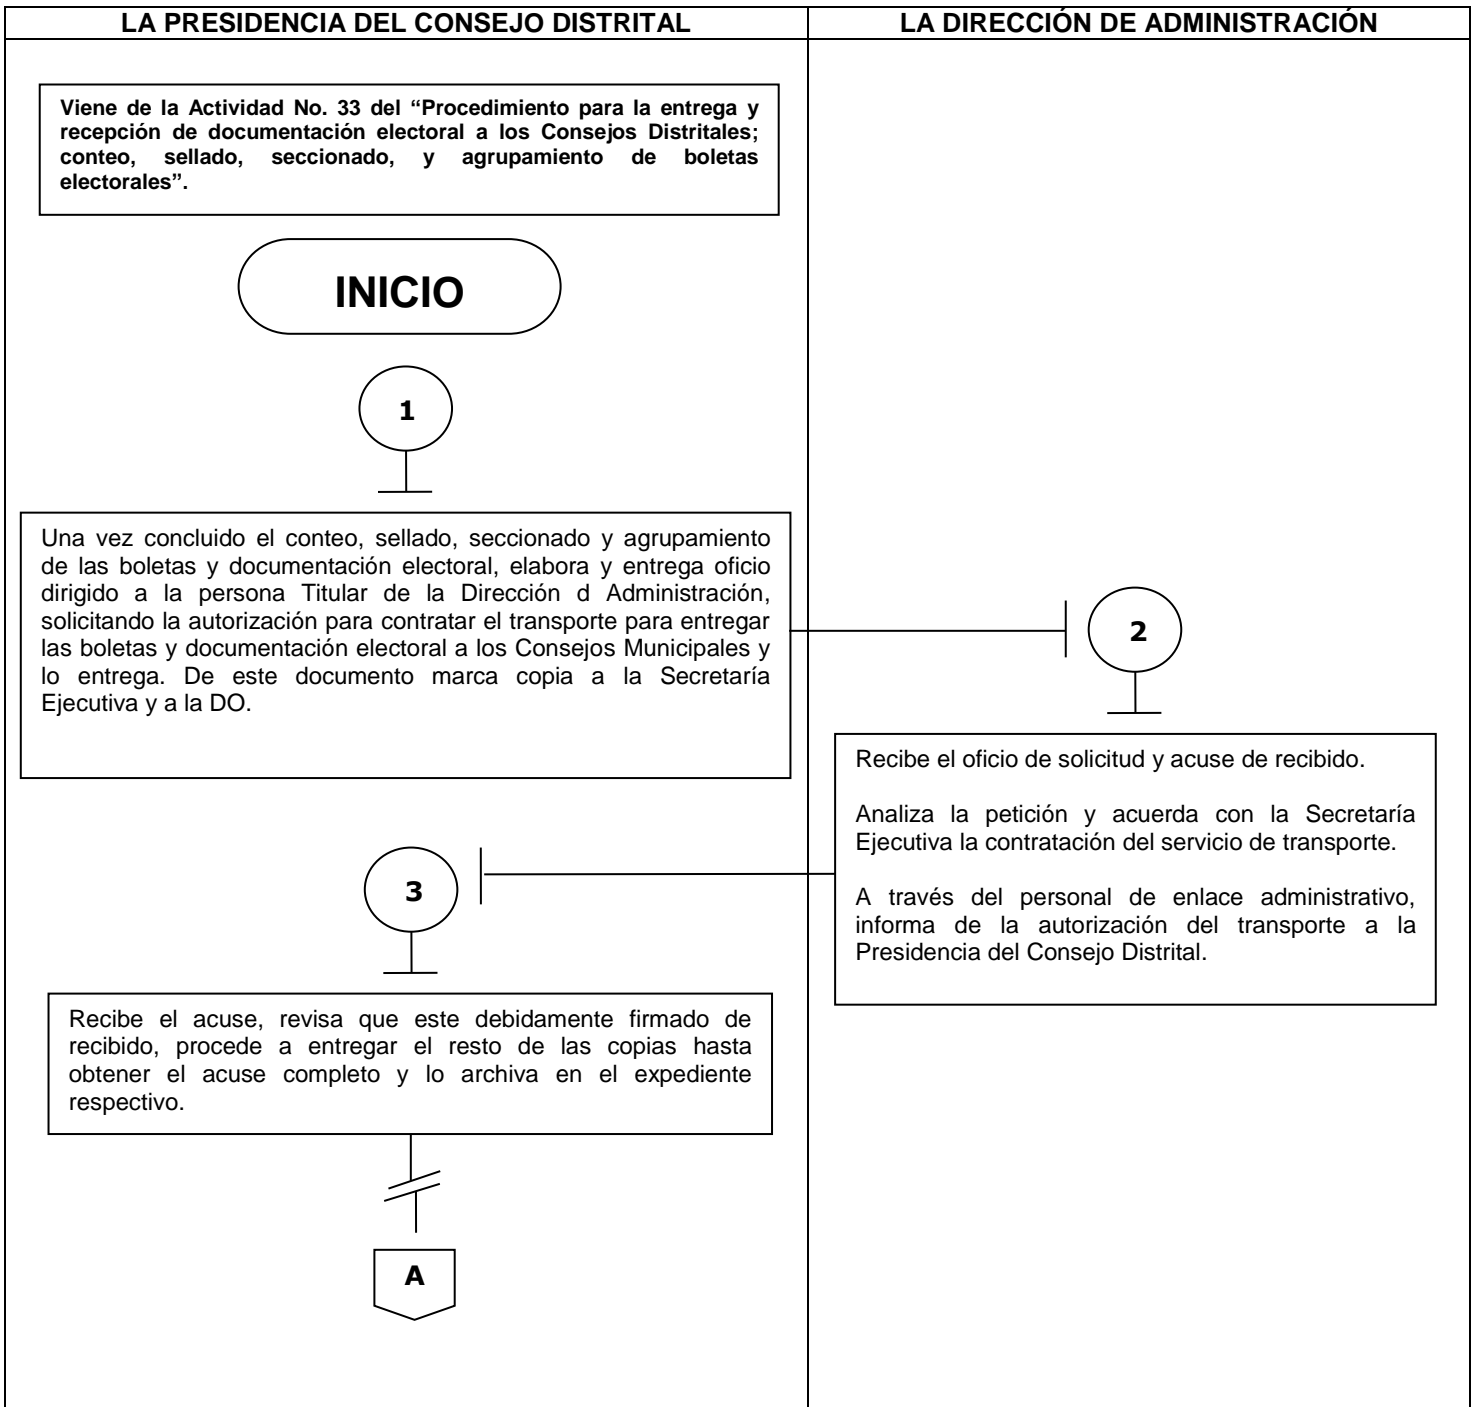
| LA PRESIDENCIA DEL CONSEJO DISTRITAL | LA DIRECCIÓN DE ADMINISTRACIÓN |
|---|---|

**Viene de la Actividad No. 33 del "Procedimiento para la entrega y recepción de documentación electoral a los Consejos Distritales; conteo, sellado, seccionado, y agrupamiento de boletas electorales".**

INICIO

1

Una vez concluido el conteo, sellado, seccionado y agrupamiento de las boletas y documentación electoral, elabora y entrega oficio dirigido a la persona Titular de la Dirección d Administración, solicitando la autorización para contratar el transporte para entregar las boletas y documentación electoral a los Consejos Municipales y lo entrega. De este documento marca copia a la Secretaría Ejecutiva y a la DO.

2

Recibe el oficio de solicitud y acuse de recibido.

Analiza la petición y acuerda con la Secretaría Ejecutiva la contratación del servicio de transporte.

A través del personal de enlace administrativo, informa de la autorización del transporte a la Presidencia del Consejo Distrital.

3

Recibe el acuse, revisa que este debidamente firmado de recibido, procede a entregar el resto de las copias hasta obtener el acuse completo y lo archiva en el expediente respectivo.

A